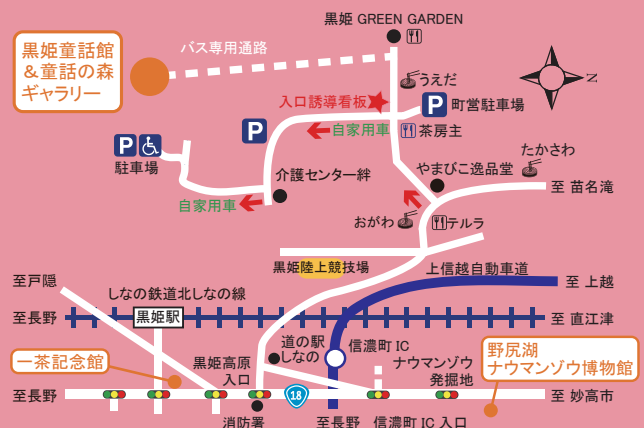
黒姫童話館
＆童話の森
ギャラリー

バス専用通路

黒姫 GREEN GARDEN

N

うえだ

入口誘導看板

P 町営駐車場

P

自家用車

茶房主

P

駐車場

たかさわ

介護センター絆

やまびこ逸品堂

至 苗名滝

自家用車

おがわ

テルラ

黒姫陸上競技場

上信越自動車道

至戸隠

至 上越

しなの鉄道北しなの線

至長野

黒姫駅

至 直江津

道の駅
しなの

信濃町 IC

野尻湖
ナウマンゾウ博物館

一茶記念館

黒姫高原
入口

ナウマンゾウ
発掘地

至長野

18

至 妙高市

消防署

至長野

信濃町 IC 入口